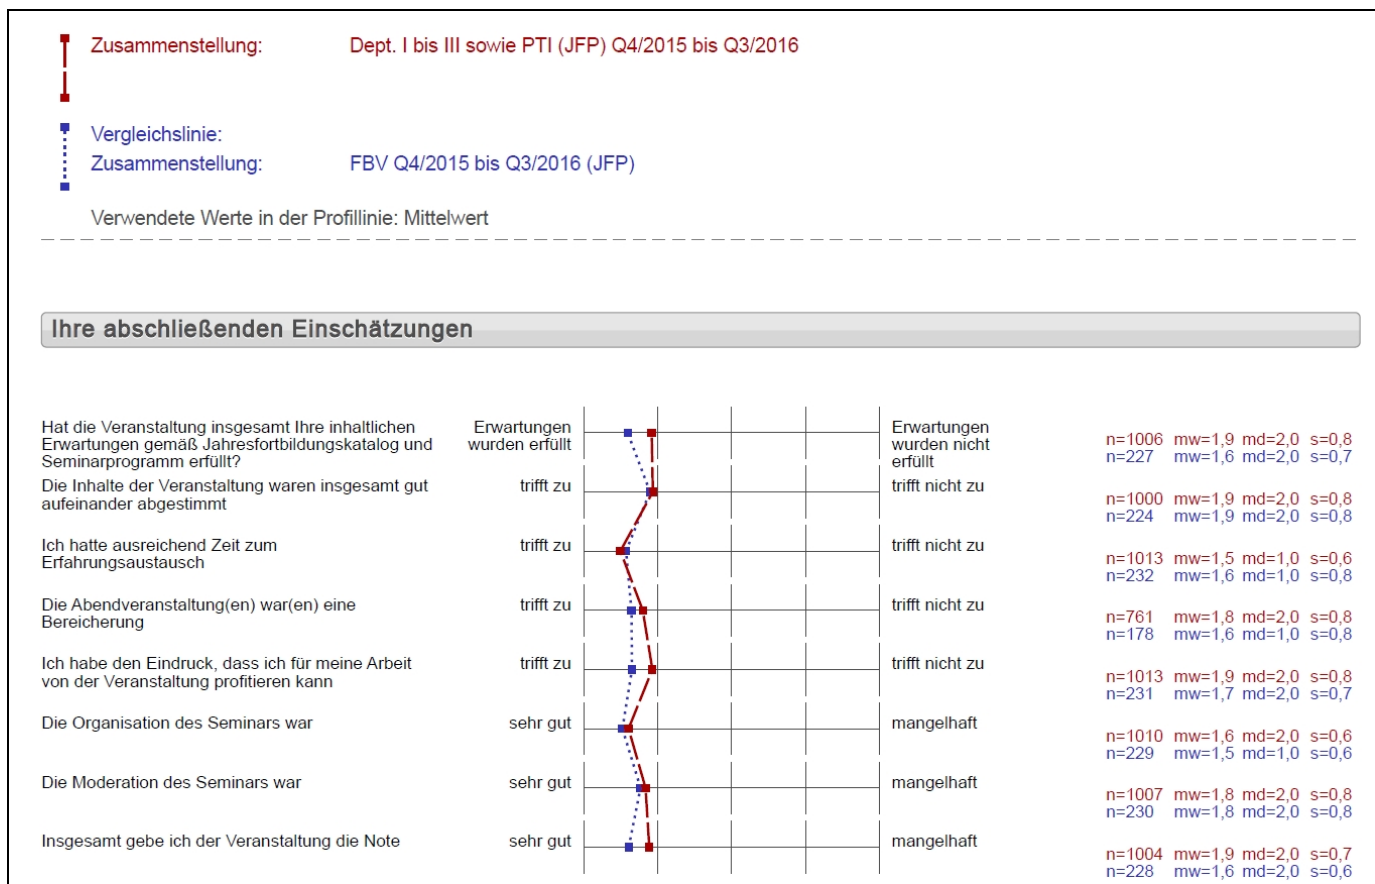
Zusammenstellung: Dept. I bis III sowie PTI (JFP) Q4/2015 bis Q3/2016

Vergleichslinie:
Zusammenstellung: FBV Q4/2015 bis Q3/2016 (JFP)

Verwendete Werte in der Profillinie: Mittelwert

Ihre abschließenden Einschätzungen

| | | | | |
|---|---|---|---|---|
| Hat die Veranstaltung insgesamt Ihre inhaltlichen Erwartungen gemäß Jahresfortbildungskatalog und Seminarprogramm erfüllt? | Erwartungen wurden erfüllt | Erwartungen wurden nicht erfüllt | n=1006 mw=1,9 md=2,0 s=0,8 | n=227 mw=1,6 md=2,0 s=0,7 |
| Die Inhalte der Veranstaltung waren insgesamt gut aufeinander abgestimmt | trifft zu | trifft nicht zu | n=1000 mw=1,9 md=2,0 s=0,8 | n=224 mw=1,9 md=2,0 s=0,8 |
| Ich hatte ausreichend Zeit zum Erfahrungsaustausch | trifft zu | trifft nicht zu | n=1013 mw=1,5 md=1,0 s=0,6 | n=232 mw=1,6 md=1,0 s=0,8 |
| Die Abendveranstaltung(en) war(en) eine Bereicherung | trifft zu | trifft nicht zu | n=761 mw=1,8 md=2,0 s=0,8 | n=178 mw=1,6 md=1,0 s=0,8 |
| Ich habe den Eindruck, dass ich für meine Arbeit von der Veranstaltung profitieren kann | trifft zu | trifft nicht zu | n=1013 mw=1,9 md=2,0 s=0,8 | n=231 mw=1,7 md=2,0 s=0,7 |
| Die Organisation des Seminars war | sehr gut | mangelhaft | n=1010 mw=1,6 md=2,0 s=0,6 | n=229 mw=1,5 md=1,0 s=0,6 |
| Die Moderation des Seminars war | sehr gut | mangelhaft | n=1007 mw=1,8 md=2,0 s=0,8 | n=230 mw=1,8 md=2,0 s=0,8 |
| Insgesamt gebe ich der Veranstaltung die Note | sehr gut | mangelhaft | n=1004 mw=1,9 md=2,0 s=0,7 | n=228 mw=1,6 md=2,0 s=0,6 |